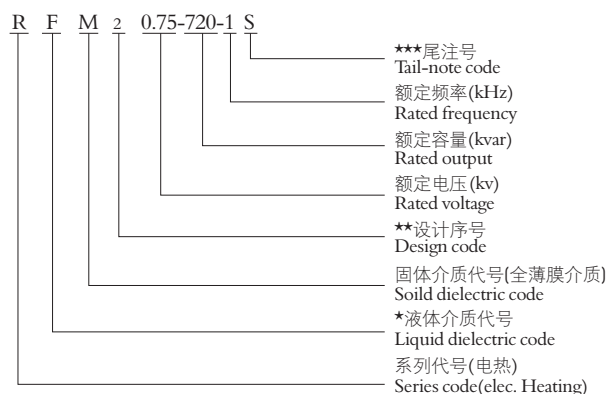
R F M 2 0.75-720-1 S

★★★尾注号
Tail-note code

额定频率(kHz)
Rated frequency

额定容量(kvar)
Rated output

额定电压(kv)
Rated voltage

★★设计序号
Design code

固体介质代号(全薄膜介质)
Soild dielectric code

★液体介质代号
Liquid dielectric code

系列代号(电热)
Series code(elec. Heating)